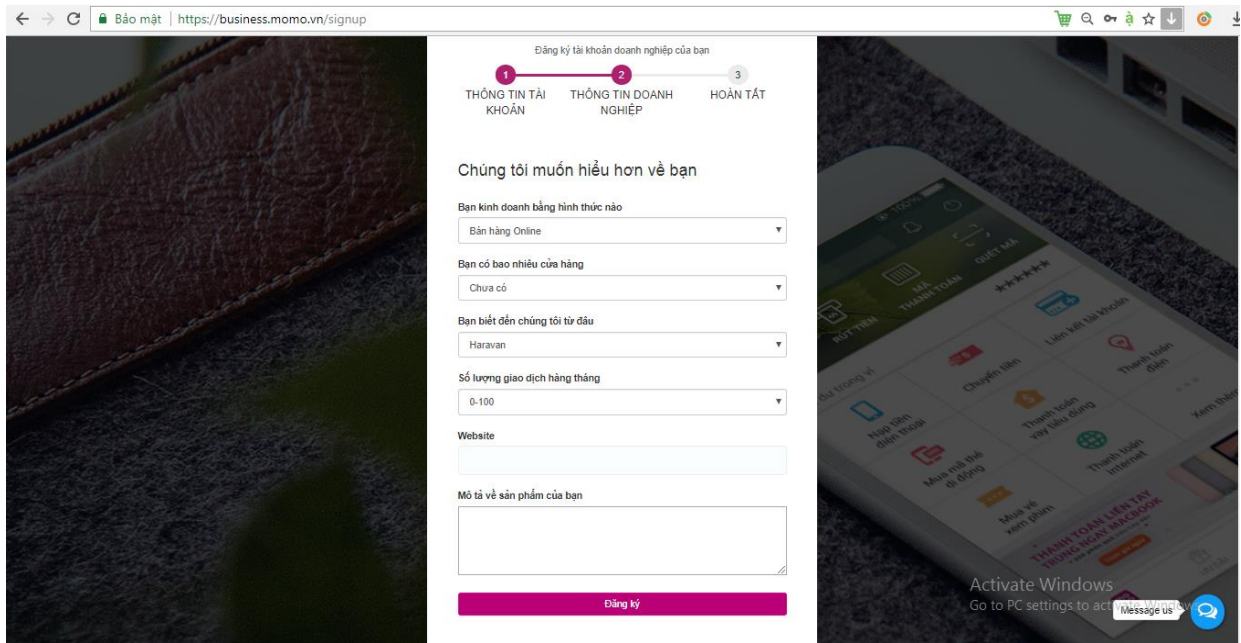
Bảo mật | https://business.momo.vn/signup

Đăng ký tài khoản doanh nghiệp của bạn

1
THÔNG TIN TÀI KHOẢN

2
THÔNG TIN DOANH NGHIỆP

3
HOÀN TẤT

Chúng tôi muốn hiểu hơn về bạn

Bạn kinh doanh bằng hình thức nào
Bán hàng Online

Bạn có bao nhiêu cửa hàng
Chưa có

Bạn biết đến chúng tôi từ đâu
Haravan

Số lượng giao dịch hàng tháng
0-100

Website

Mô tả về sản phẩm của bạn

Đăng ký

RÚT TIỀN
MÃ THANH TOÁN
QUÉT MÃ
Liên kết tài khoản
Chuyển tiền
Thanh toán điện
Nạp tiền điện thoại
Thanh toán vay tiêu dùng
Mua mã thẻ di động
Thanh toán Internet
Mua vé xem phim
Xem thêm
THANH TOÁN LIỀN TAY TRÚNG NGAY MACBOOK

Activate Windows
Go to PC settings to act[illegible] Windows
Message us